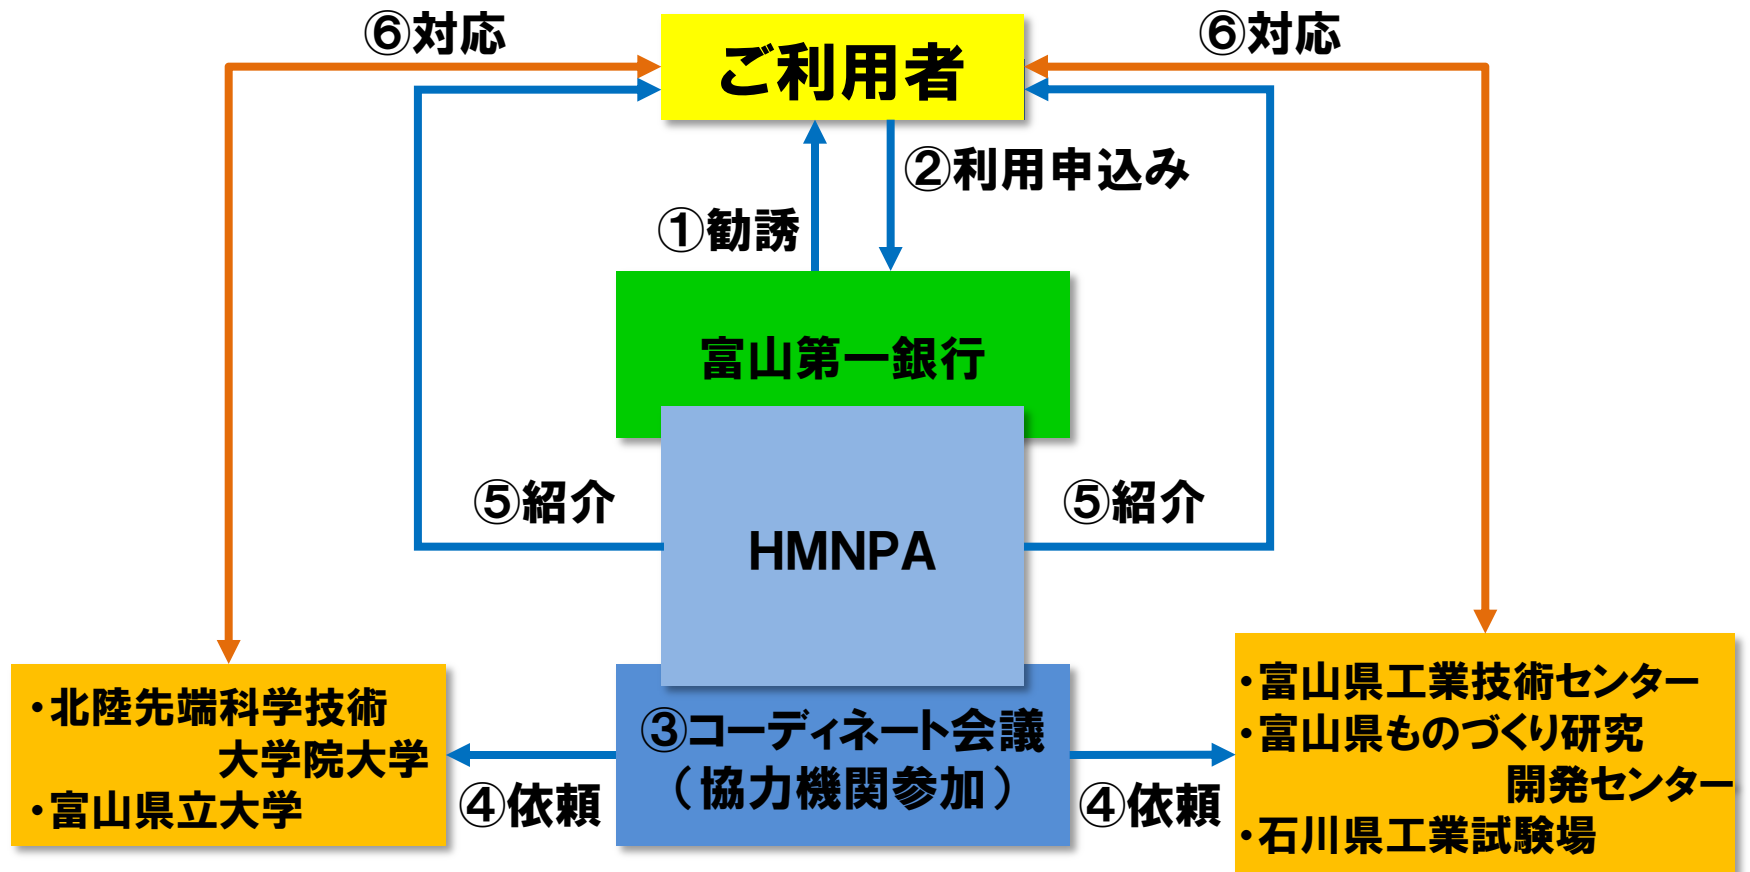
⑥対応

ご利用者

⑥対応

②利用申込み

①勧誘

富山第一銀行

⑤紹介

HMNPA

⑤紹介

・北陸先端科学技術大学院大学
・富山県立大学

③コーディネート会議
（協力機関参加）

④依頼

④依頼

・富山県工業技術センター
・富山県ものづくり研究開発センター
・石川県工業試験場